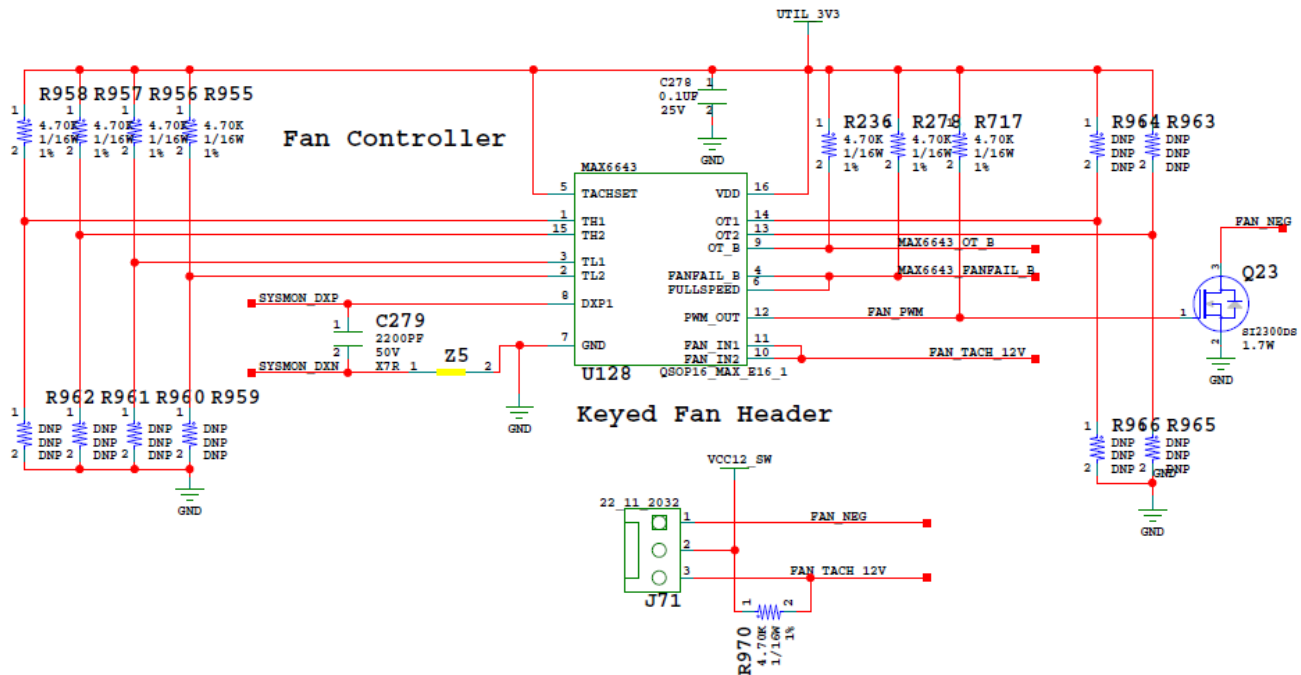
UTIL_3V3

R958 R957 R956 R955
4.70K 1/16W 1%
4.70K 1/16W 1%
4.70K 1/16W 1%
4.70K 1/16W 1%

Fan Controller

C278 0.1UF 25V
GND

R236 R278 R717
4.70K 1/16W 1%
4.70K 1/16W 1%
4.70K 1/16W 1%

R964 R963
DNP DNP DNP
DNP DNP DNP

MAX6643
TACHSET 5
TH1 1
TH2 15
TL1 3
TL2 2
DXP1 8
GND 7
VDD 16
OT1 14
OT2 13
OT_B 9
FANFAIL_B 4
FULLSPEED 6
PWM_OUT 12
FAN_IN1 11
FAN_IN2 10
U128
QSOP16_MAX_E16_1

MAX6643_OT_B
MAX6643_FANFAIL_B
FAN_PWM
FAN_TACH_12V

FAN_NEG
Q23
SI2300DS
1.7W
GND

SYSMON_DXP
SYSMON_DXN
C279
2200PF
50V
X7R
Z5
GND

R962 R961 R960 R959
DNP DNP DNP
DNP DNP DNP
DNP DNP DNP
DNP DNP DNP
GND

Keyed Fan Header

R966 R965
DNP DNP DNP
DNP DNP DNP
GND

VCC12_SW
22_11_2032
FAN_NEG
FAN_TACH_12V
J71

R970
4.70K
1/16W
1%